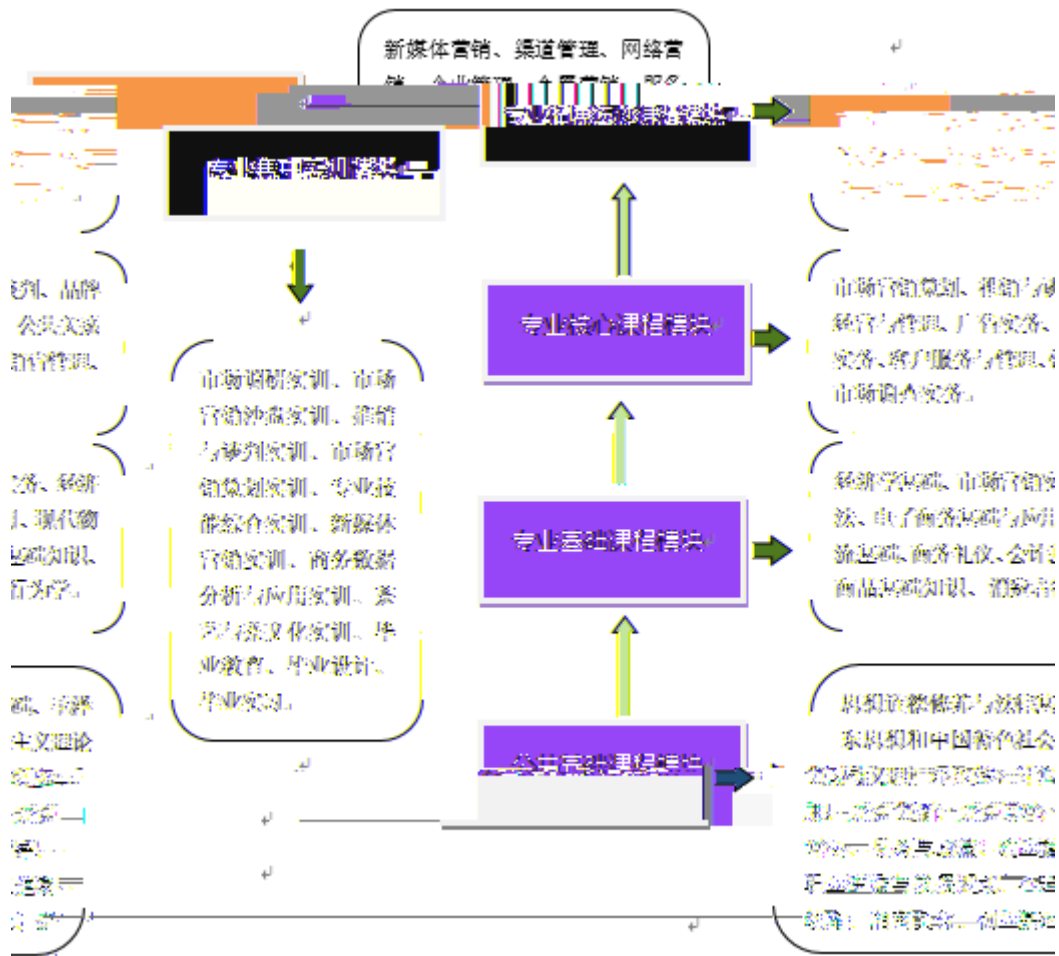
新媒体营销、渠道管理、网络营销、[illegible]

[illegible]

专业集中实训课程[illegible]

市场调研实训、市场营销沙盘实训、推销与谈判实训、市场营销策划实训、专业技能综合实训、新媒体营销实训、商务数据分析与应用实训、茶艺与茶文化实训、毕业教育、毕业设计、毕业实习。

专业核心课程情况

市场营销策划、推销与谈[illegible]经营与管理、广告实务、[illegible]实务、客户服务与管理、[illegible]市场调查实务。

专业基础课程情况

经济学基础、市场营销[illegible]法、电子商务基础与应用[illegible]流基础、商务礼仪、会计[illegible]商品基础知识、消费者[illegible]

公共基础课程情况

思想道德修养与法律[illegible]东思想和中国特色社会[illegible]

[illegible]划、品牌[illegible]公共关系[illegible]销管理、

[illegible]务、经济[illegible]、现代物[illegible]础知识、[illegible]营养学。

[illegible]础、毛泽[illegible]主义理论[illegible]